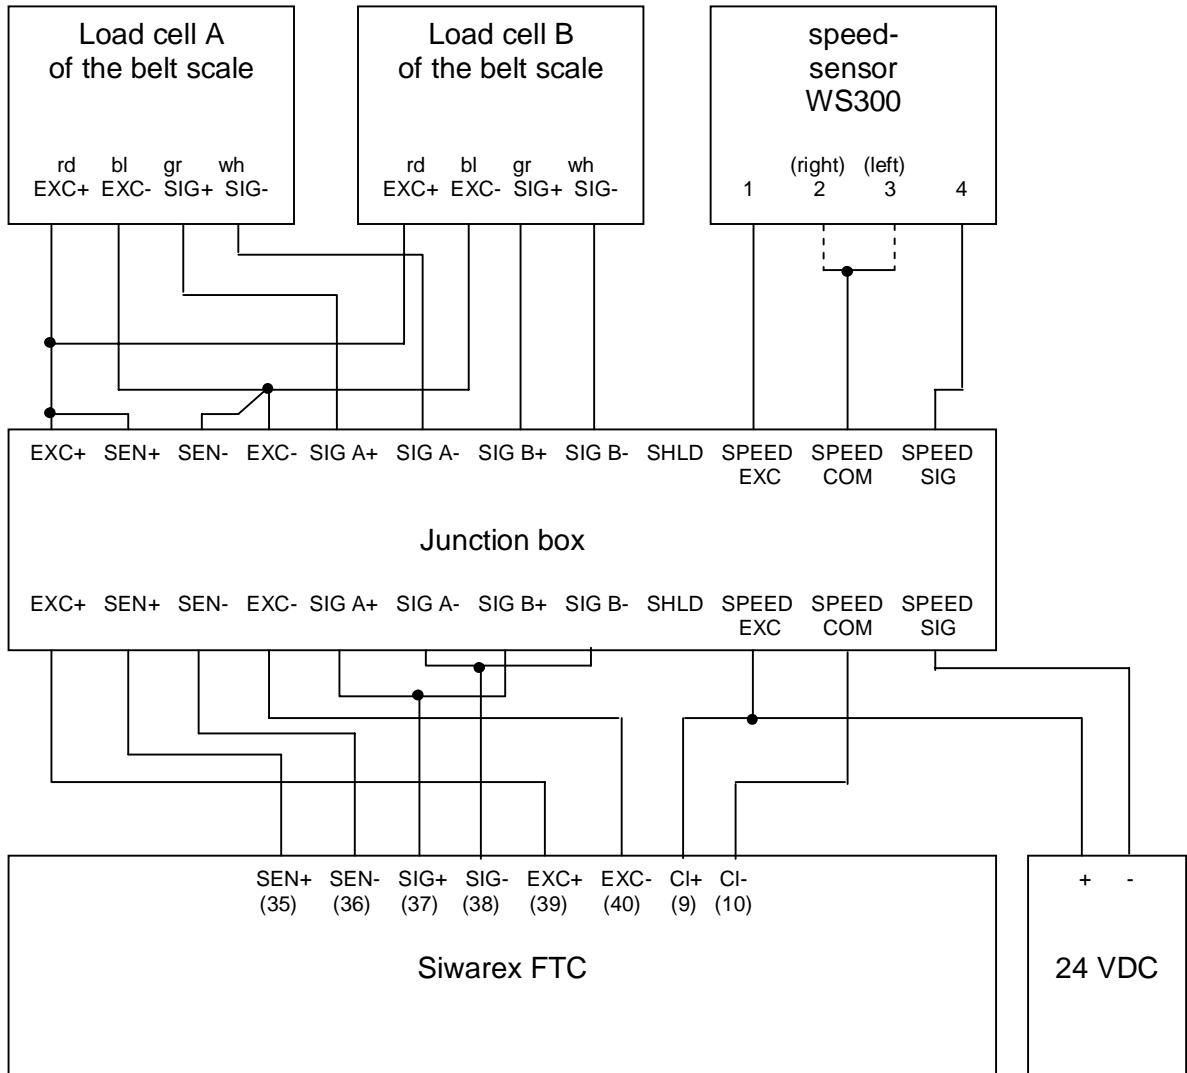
Load cell A
of the belt scale

rd bl gr wh
EXC+ EXC- SIG+ SIG-

Load cell B
of the belt scale

rd bl gr wh
EXC+ EXC- SIG+ SIG-

speed-
sensor
WS300

(right) (left)
1 2 3 4

EXC+ SEN+ SEN- EXC- SIG A+ SIG A- SIG B+ SIG B- SHLD SPEED EXC SPEED COM SPEED SIG

Junction box

EXC+ SEN+ SEN- EXC- SIG A+ SIG A- SIG B+ SIG B- SHLD SPEED EXC SPEED COM SPEED SIG

SEN+ (35) SEN- (36) SIG+ (37) SIG- (38) EXC+ (39) EXC- (40) CI+ (9) CI- (10)

Siwarex FTC

+ -

24 VDC